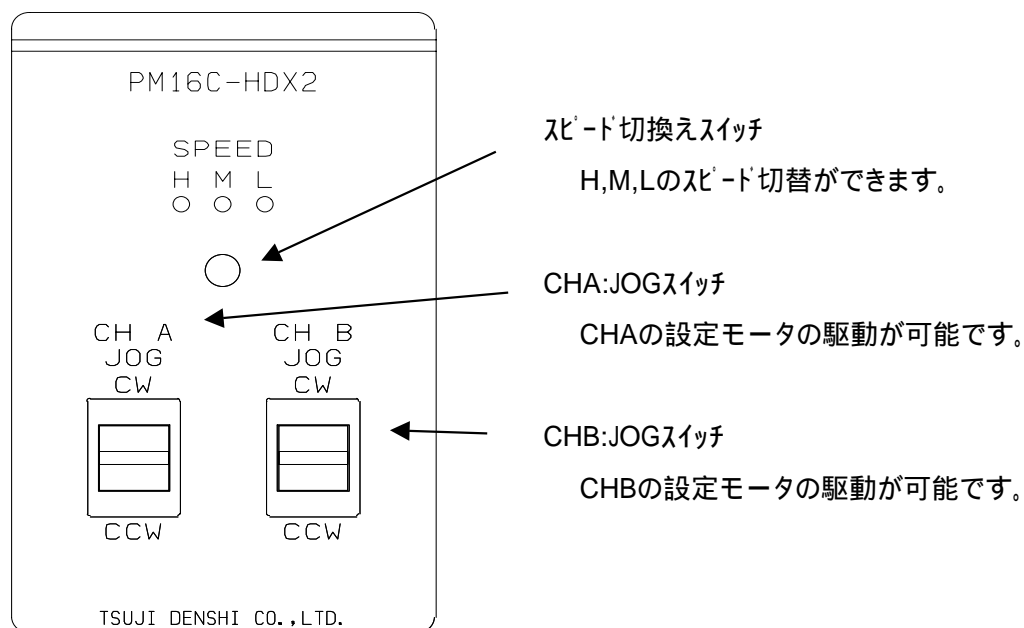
PM16C-HDX2

SPEED
H M L

CH A
JOG
CW

CCW

CH B
JOG
CW

CCW

TSUJI DENSHI CO.,LTD.

ｽﾋﾟｰﾄﾞ切換えｽｲｯﾁ

H,M,Lのｽﾋﾟｰﾄﾞ切替ができます。

CHA:JOGｽｲｯﾁ

CHAの設定モータの駆動が可能です。

CHB:JOGｽｲｯﾁ

CHBの設定モータの駆動が可能です。